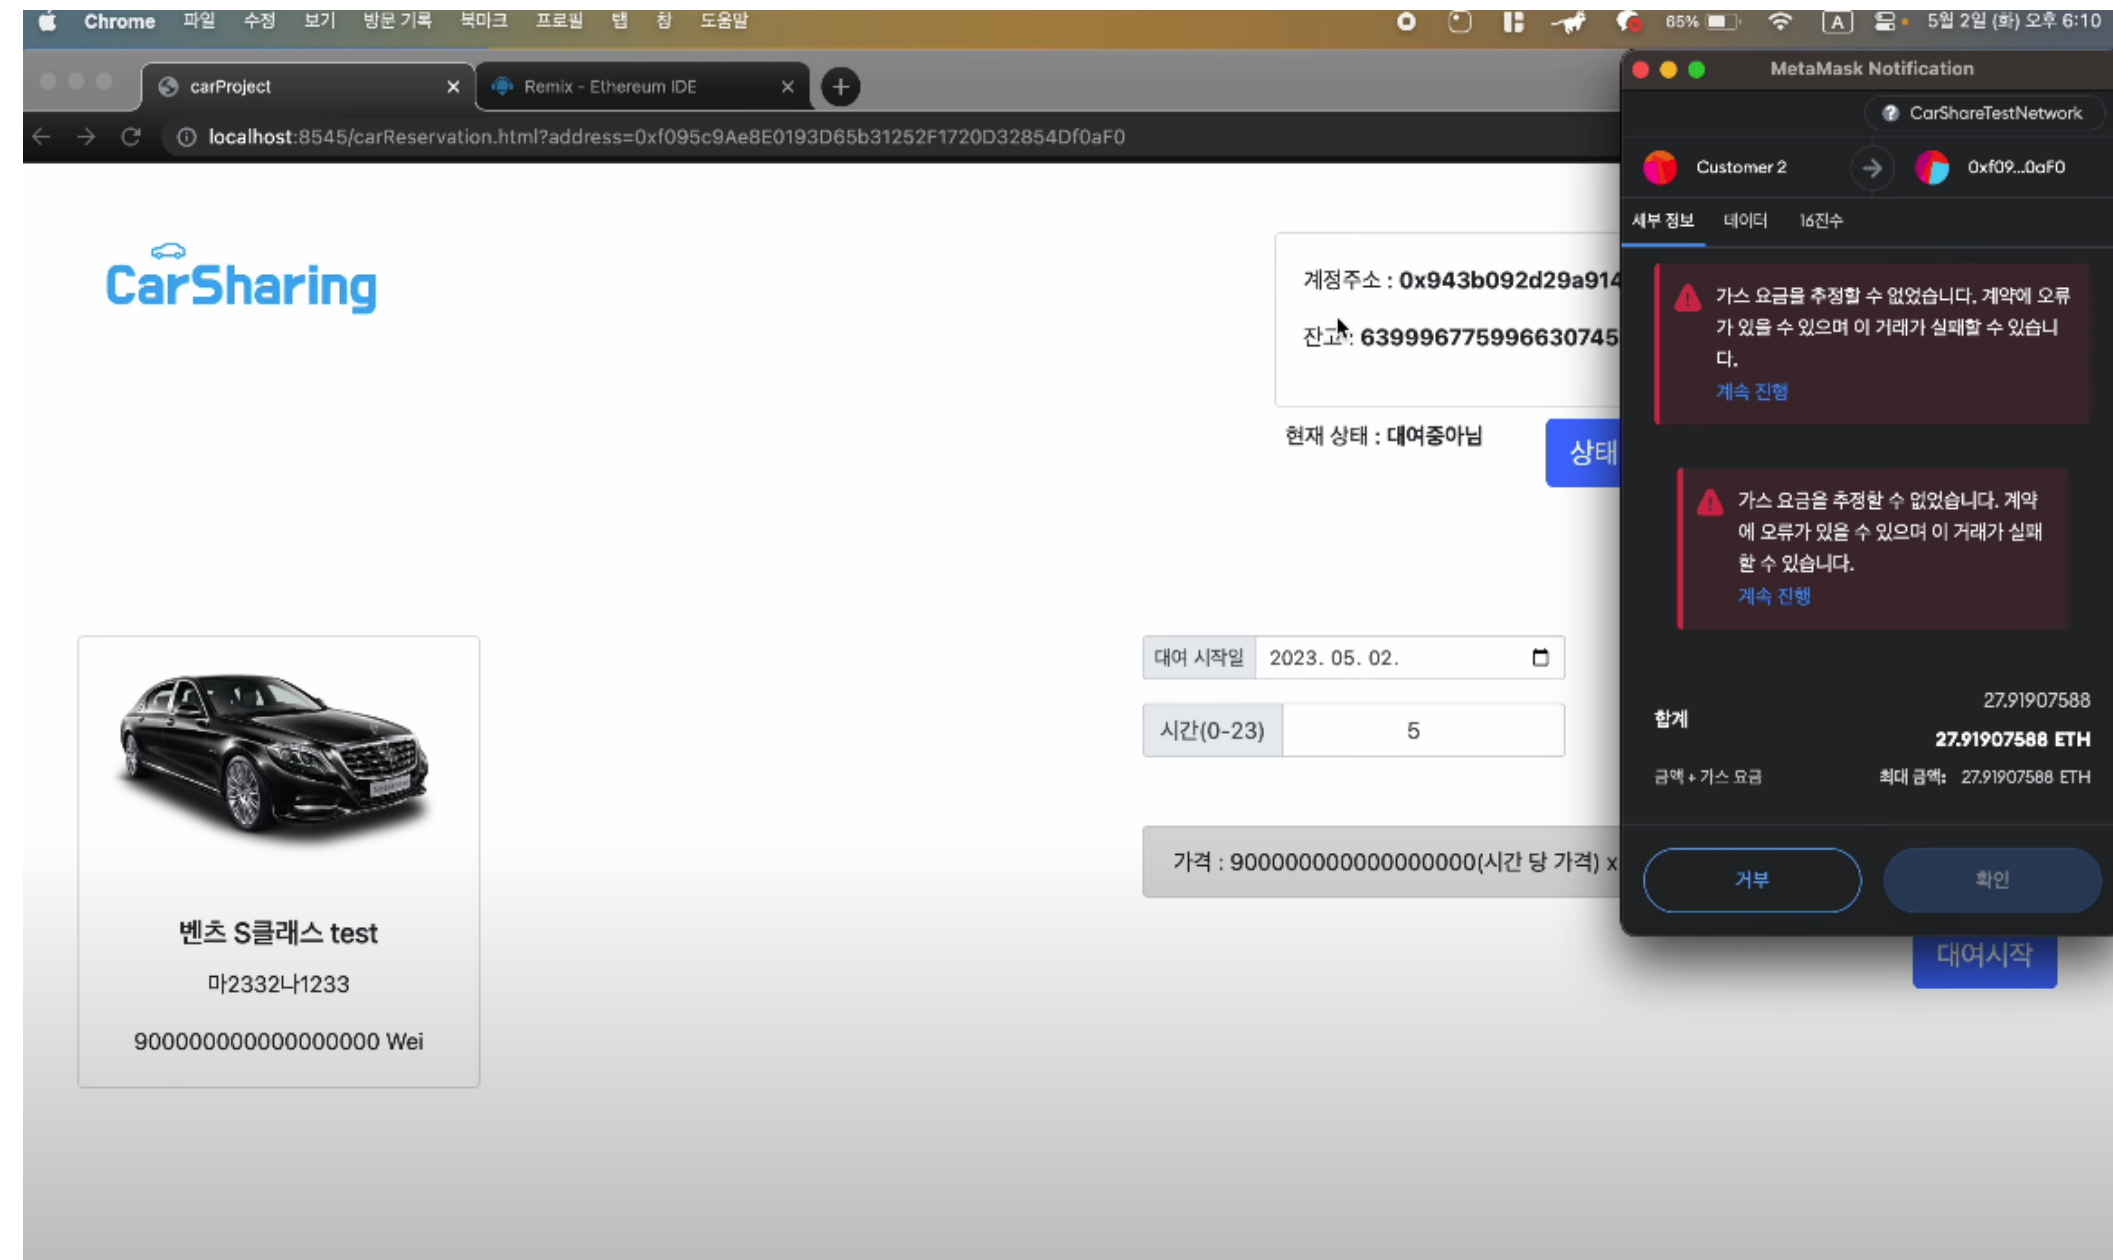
Chrome 파일 수정 보기 방문 기록 북마크 프로필 탭 창 도움말

65% A 5월 2일 (화) 오후 6:10

carProject ×

Remix - Ethereum IDE ×

localhost:8545/carReservation.html?address=0xf095c9Ae8E0193D65b31252F1720D32854Df0aF0

CarSharing

계정주소 : 0x943b092d29a914

잔고: 639996775996630745

현재 상태 : 대여중아님

상태

대여 시작일 2023. 05. 02.

시간(0-23) 5

가격 : 900000000000000000(시간 당 가격) x

대여시작

벤츠 S클래스 test

마2332나1233

900000000000000000 Wei

MetaMask Notification

CarShareTestNetwork

Customer 2

0xf09...0aF0

세부 정보 데이터 16진수

가스 요금을 추정할 수 없었습니다. 계약에 오류가 있을 수 있으며 이 거래가 실패할 수 있습니다.

계속 진행

가스 요금을 추정할 수 없었습니다. 계약에 오류가 있을 수 있으며 이 거래가 실패할 수 있습니다.

계속 진행

합계

27.91907588

27.91907588 ETH

금액 + 가스 요금

최대 금액: 27.91907588 ETH

거부

확인